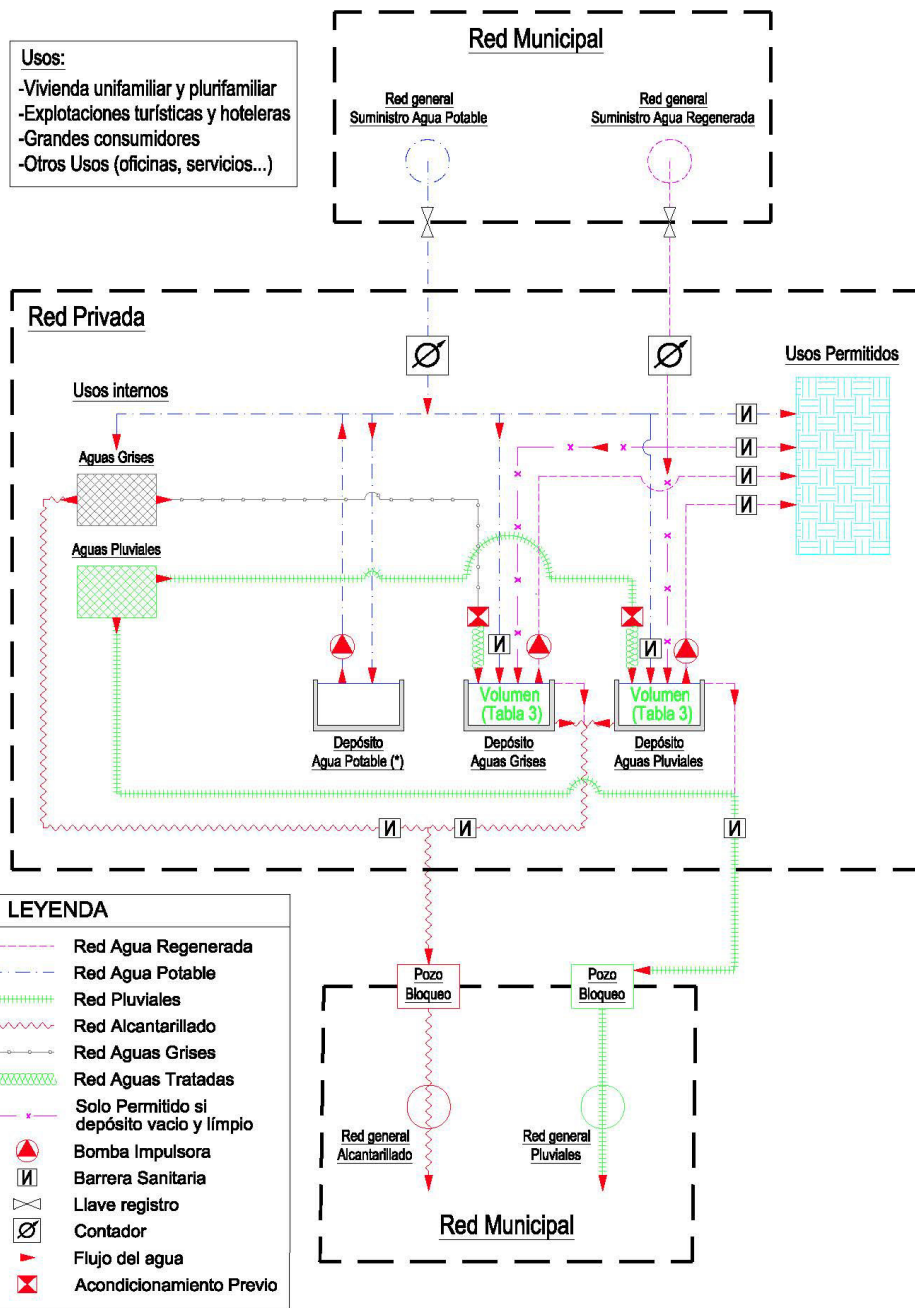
Usos:
-Vivienda unifamiliar y plurifamiliar
-Explotaciones turísticas y hoteleras
-Grandes consumidores
-Otros Usos (oficinas, servicios...)

Red Municipal

Red general
Suministro Agua Potable

Red general
Suministro Agua Regenerada

Red Privada

Usos Permitidos

Usos internos

Aguas Grises

Aguas Pluviales

Volumen
(Tabla 3)

Volumen
(Tabla 3)

Depósito
Agua Potable (*)

Depósito
Aguas Grises

Depósito
Aguas Pluviales

LEYENDA
Red Agua Regenerada
Red Agua Potable
Red Pluviales
Red Alcantarillado
Red Aguas Grises
Red Aguas Tratadas
Solo Permitido si depósito vacio y límpio
Bomba Impulsora
Barrera Sanitaria
Llave registro
Contador
Flujo del agua
Acondicionamiento Previo

Pozo
Bloqueo

Pozo
Bloqueo

Red general
Alcantarillado

Red general
Pluviales

Red Municipal